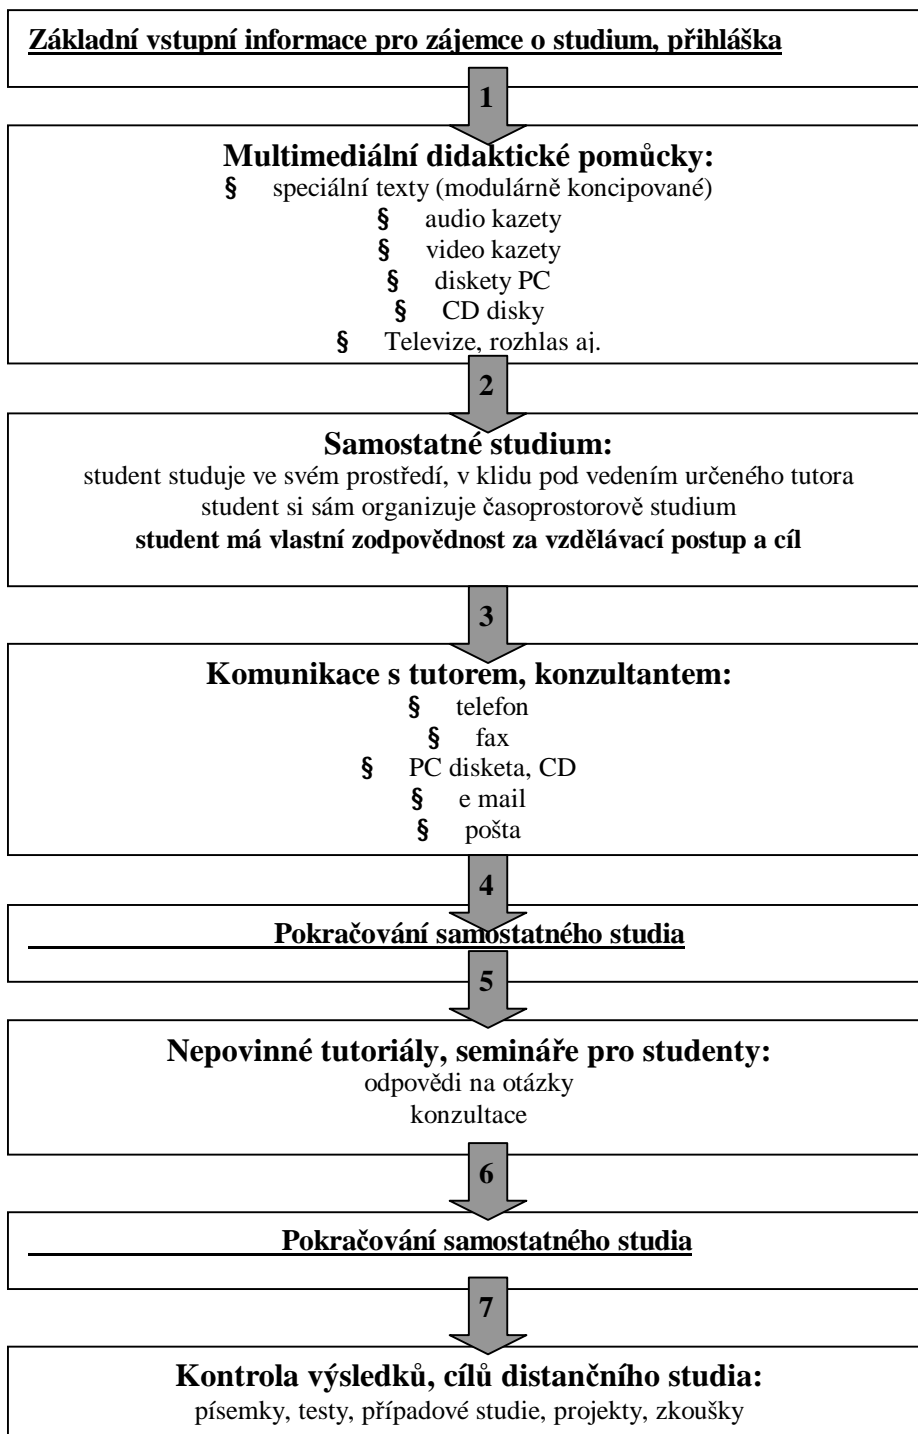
Základní vstupní informace pro zájemce o studium, přihláška

1

Multimediální didaktické pomůcky:
§ speciální texty (modulárně koncipované)
§ audio kazety
§ video kazety
§ diskety PC
§ CD disky
§ Televize, rozhlas aj.

2

Samostatné studium:
student studuje ve svém prostředí, v klidu pod vedením určeného tutora
student si sám organizuje časoprostorově studium
student má vlastní zodpovědnost za vzdělávací postup a cíl

3

Komunikace s tutorem, konzultantem:
§ telefon
§ fax
§ PC disketa, CD
§ e mail
§ pošta

4

Pokračování samostatného studia

5

Nepovinné tutoriály, semináře pro studenty:
odpovědi na otázky
konzultace

6

Pokračování samostatného studia

7

Kontrola výsledků, cílů distančního studia:
písemky, testy, případové studie, projekty, zkoušky